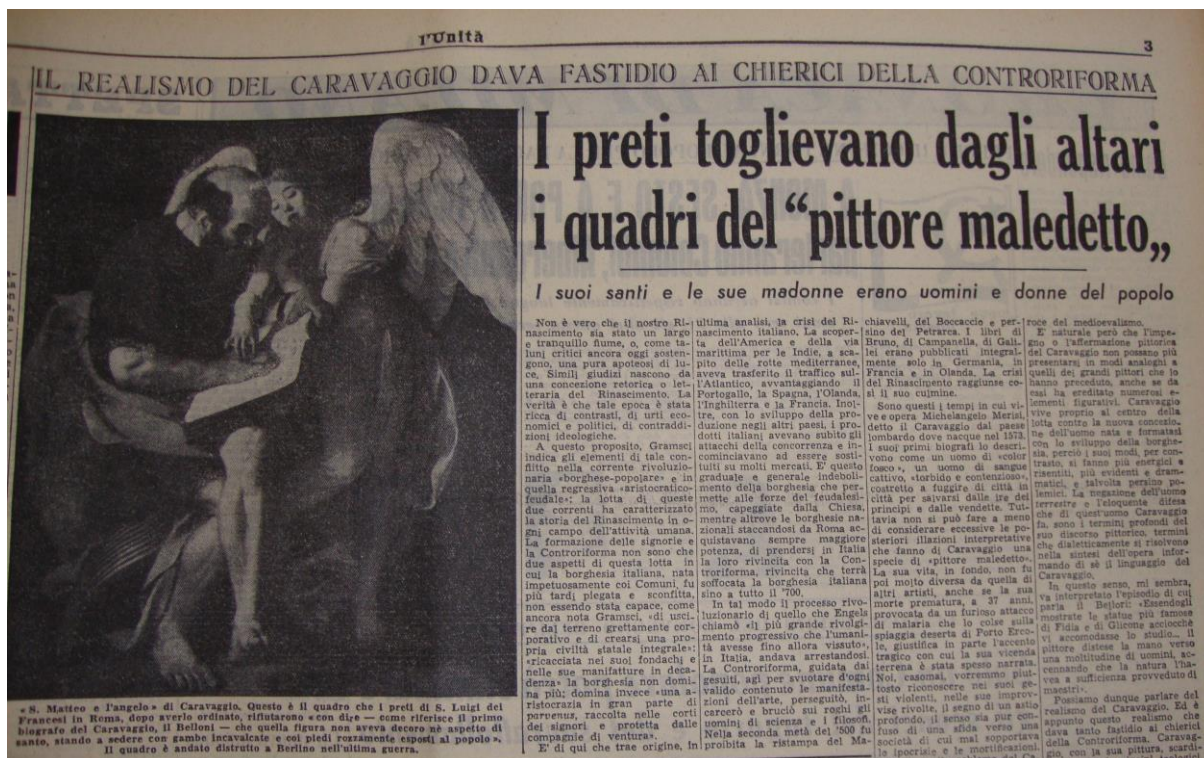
l'Unità

3

IL REALISMO DEL CARAVAGGIO DAVA FASTIDIO AI CHIERICI DELLA CONTRORIFORMA

I preti toglievano dagli altari i quadri del "pittore maledetto,,

I suoi santi e le sue madonne erano uomini e donne del popolo

«S. Matteo e l'angelo» di Caravaggio. Questo è il quadro che i preti di S. Luigi dei Francesi in Roma, dopo averlo ordinato, rifiutarono «con dire — come riferisce il primo biografo del Caravaggio, il Bellori — che quella figura non aveva decoro nè aspetto di santo, stando a sedere con gambe incavalcate e coi piedi rozzamente esposti al popolo». Il quadro è andato distrutto a Berlino nell'ultima guerra.

Non è vero che il nostro Rinascimento sia stato un largo e tranquillo fiume, o, come taluni critici ancora oggi sostengono, una pura apoteosi di luce. Simili giudizi nascono da una concezione retorica o letteraria del Rinascimento. La verità è che tale epoca è stata ricca di contrasti, di urti economici e politici, di contraddizioni ideologiche.

A questo proposito, Gramsci indica gli elementi di tale conflitto nella corrente rivoluzionaria «borghese-popolare» e in quella regressiva «aristocratico-feudale»: la lotta di queste due correnti ha caratterizzato la storia del Rinascimento in ogni campo dell'attività umana. La formazione delle signorie e la Controriforma non sono che due aspetti di questa lotta in cui la borghesia italiana, nata impetuosamente coi Comuni, fu più tardi piegata e sconfitta, non essendo stata capace, come ancora nota Gramsci, «di uscire dal terreno grettamente corporativo e di crearsi una propria civiltà statale integrale»: «ricacciata nei suoi fondachi e nelle sue manifatture in decadenza» la borghesia non dominò più; domina invece «una aristocrazia in gran parte di parvenus, raccolta nelle corti dei signori e protetta dalle compagnie di ventura».

E' di qui che trae origine, in ultima analisi, la crisi del Rinascimento italiano. La scoperta dell'America e della via marittima per le Indie, a scapito delle rotte mediterranee, aveva trasferito il traffico sull'Atlantico, avvantaggiando il Portogallo, la Spagna, l'Olanda, l'Inghilterra e la Francia. Inoltre, con lo sviluppo della produzione negli altri paesi, i prodotti italiani avevano subito gli attacchi della concorrenza e incominciavano ad essere sostituiti su molti mercati. E' questo graduale e generale indebolimento della borghesia che permette alle forze del feudalesimo, capeggiate dalla Chiesa, mentre altrove le borghesie nazionali staccandosi da Roma acquistavano sempre maggiore potenza, di prendersi in Italia la loro rivincita con la Controriforma, rivincita che terrà soffocata la borghesia italiana sino a tutto il '700.

In tal modo il processo rivoluzionario di quello che Engels chiamò «il più grande rivolgimento progressivo che l'umanità avesse fino allora vissuto», in Italia, andava arrestandosi. La Controriforma, guidata dai gesuiti, agì per svuotare d'ogni valido contenuto le manifestazioni dell'arte, perseguitò, incarcerò e bruciò sui roghi gli uomini di scienza e i filosofi. Nella seconda metà del '500 fu proibita la ristampa del Machiavelli, del Boccaccio e perfino del Petrarca. I libri di Bruno, di Campanella, di Galilei erano pubblicati integralmente solo in Germania, in Francia e in Olanda. La crisi del Rinascimento raggiunse così il suo culmine.

Sono questi i tempi in cui vive e opera Michelangelo Merisi, detto il Caravaggio dal paese lombardo dove nacque nel 1573. I suoi primi biografi lo descrivono come un uomo di «color fosco», un uomo di sangue cattivo, «torbido e contenzioso», costretto a fuggire di città in città per salvarsi dalle ire dei principi e dalle vendette. Tuttavia non si può fare a meno di considerare eccessive le posteriori illusioni interpretative che fanno di Caravaggio una specie di «pittore maledetto». La sua vita, in fondo, non fu poi molto diversa da quella di altri artisti, anche se la sua morte prematura, a 37 anni, provocata da un furioso attacco di malaria che lo colse sulla spiaggia deserta di Porto Ercole, giustifica in parte l'accento tragico con cui la sua vicenda terrena è stata spesso narrata. Noi, casomai, vorremmo piuttosto riconoscere nei suoi gesti violenti, nelle sue improvvise rivolte, il segno di un astio profondo, il senso sia pur confuso di una sfida verso una società di cui mal sopportava le ipocrisie e le mortificazioni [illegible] roce del medioevalismo.

E' naturale però che l'impegno o l'affermazione pittorica del Caravaggio non possano più presentarsi, in modi analoghi a quelli dei grandi pittori che lo hanno preceduto, anche se da essi ha ereditato numerosi elementi figurativi. Caravaggio vive proprio al centro della lotta contro la nuova concezione dell'uomo nata e formatasi con lo sviluppo della borghesia, perciò i suoi modi, per contrasto, si fanno più energici e risentiti, più evidenti e drammatici, e talvolta persino polemici. La negazione dell'uomo terrestre e l'eloquente difesa che di quest'uomo Caravaggio fa, sono i termini profondi del suo discorso pittorico, termini che dialetticamente si risolvono nella sintesi dell'opera informando di sè il linguaggio del Caravaggio.

In questo senso, mi sembra, va interpretato l'episodio di cui parla il Bellori: «Essendogli mostrate le statue più famose di Fidia e di Glicone accioché vi accomodasse lo studio... il pittore distese la mano verso una moltitudine di uomini, accennando che la natura l'haveva a sufficienza provveduto di maestri».

Possiamo dunque parlare del realismo del Caravaggio. Ed è appunto questo realismo che dava tanto fastidio ai chierici della Controriforma. Caravaggio, con la sua pittura, scardi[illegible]